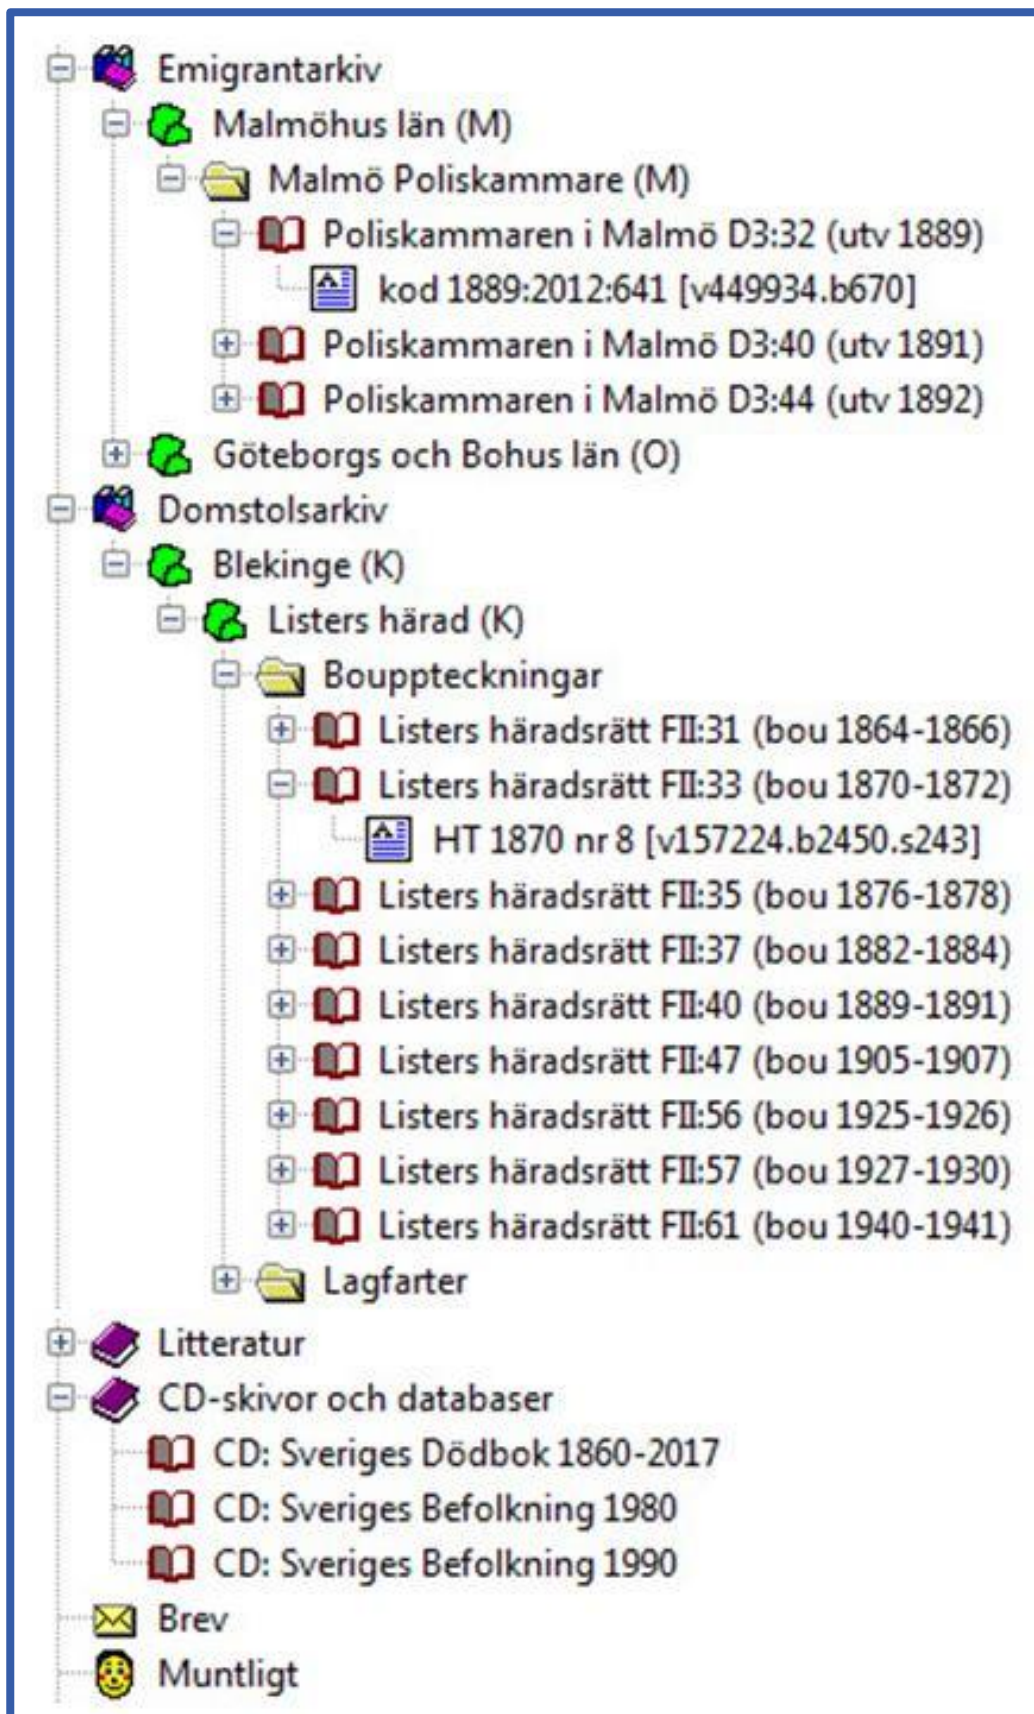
Emigrantarkiv
Malmöhus län (M)
Malmö Poliskammare (M)
Poliskammaren i Malmö D3:32 (utv 1889)
kod 1889:2012:641 [v449934.b670]
Poliskammaren i Malmö D3:40 (utv 1891)
Poliskammaren i Malmö D3:44 (utv 1892)
Göteborgs och Bohus län (O)
Domstolsarkiv
Blekinge (K)
Listers härad (K)
Bouppteckningar
Listers häradsrätt FII:31 (bou 1864-1866)
Listers häradsrätt FII:33 (bou 1870-1872)
HT 1870 nr 8 [v157224.b2450.s243]
Listers häradsrätt FII:35 (bou 1876-1878)
Listers häradsrätt FII:37 (bou 1882-1884)
Listers häradsrätt FII:40 (bou 1889-1891)
Listers häradsrätt FII:47 (bou 1905-1907)
Listers häradsrätt FII:56 (bou 1925-1926)
Listers häradsrätt FII:57 (bou 1927-1930)
Listers häradsrätt FII:61 (bou 1940-1941)
Lagfarter
Litteratur
CD-skivor och databaser
CD: Sveriges Dödbok 1860-2017
CD: Sveriges Befolkning 1980
CD: Sveriges Befolkning 1990
Brev
Muntligt